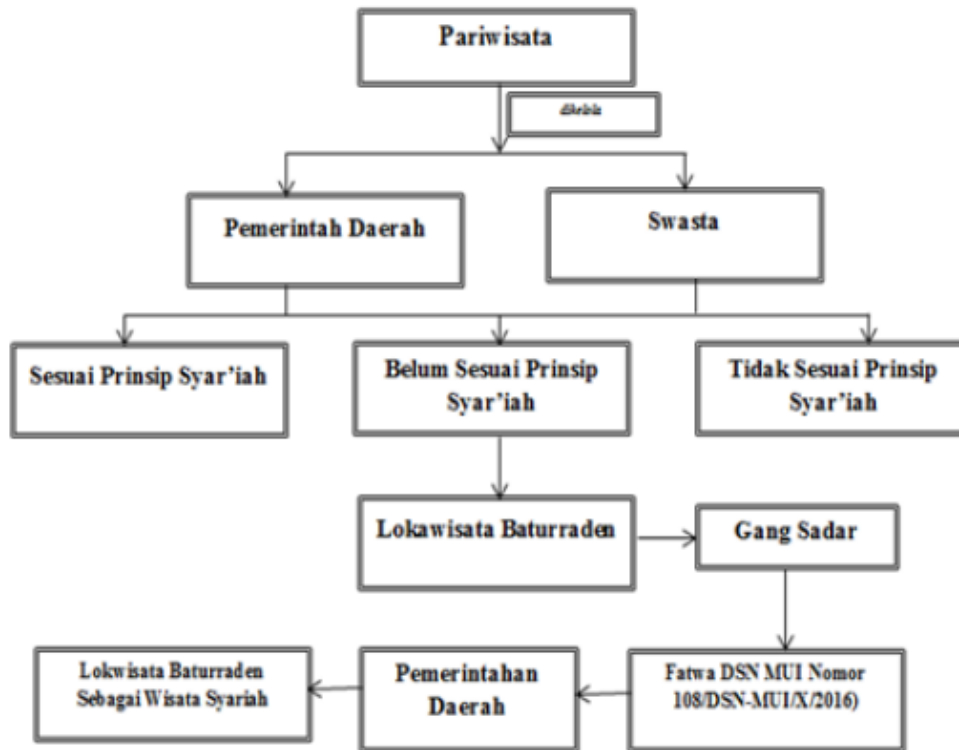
Pariwisata

dikelola

Pemerintah Daerah

Swasta

Sesuai Prinsip Syar'iah

Belum Sesuai Prinsip Syar'iah

Tidak Sesuai Prinsip Syar'iah

Lokawisata Baturraden

Gang Sadar

Fatwa DSN MUI Nomor 108/DSN-MUI/X/2016)

Pemerintahan Daerah

Lokwisata Baturraden Sebagai Wisata Syariah